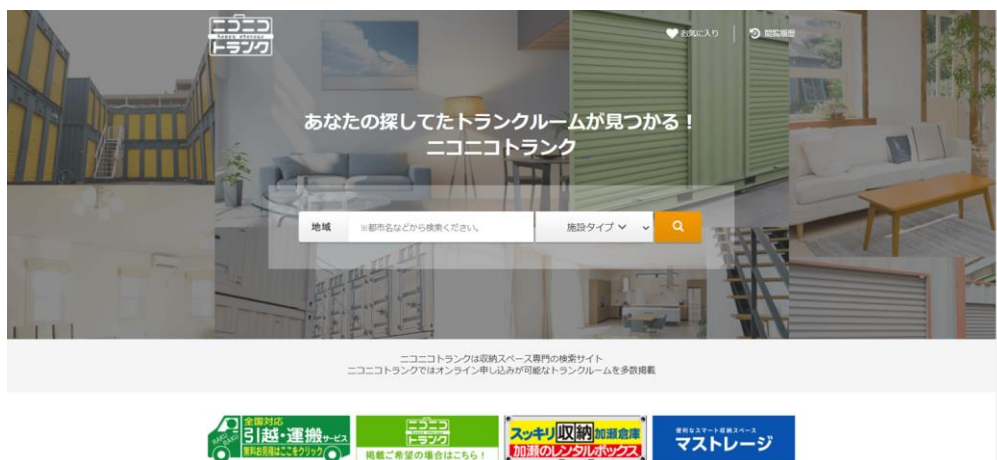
ニコニコ
トランク

お気に入り
閲覧履歴

あなたの探してたトランクルームが見つかる！
ニコニコトランク

地域
※都市名などから検索ください。
施設タイプ

ニコニコトランクは収納スペース専門の検索サイト
ニコニコトランクではオンライン申し込みが可能なトランクルームを多数掲載

全国対応
引越・運搬サービス
専用お見積はここをクリック

ニコニコ
トランク
掲載ご希望の場合はこちら！

スッキリ収納 加瀬倉庫
加瀬のレンタルボックス

便利なスマート収納スペース
マストレージ